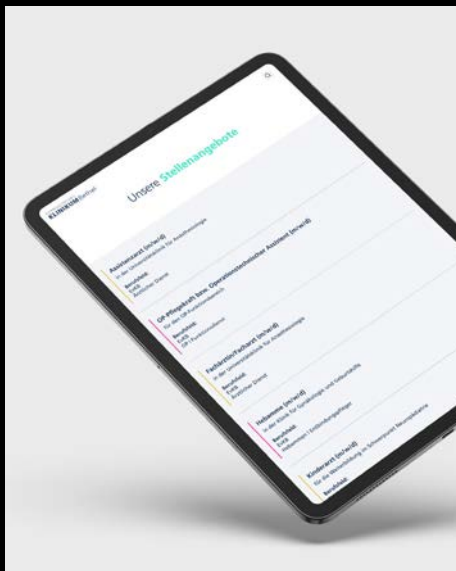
KLINIKUM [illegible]

Unsere Stellenangebote

Assistenzarzt (m/w/d)
in der Universitätsklinik für Anästhesiologie
Berufsfeld:
Ärztlicher Dienst

OP-Pflegekraft bzw. Operationstechnischer Assistent (m/w/d)
für den OP-Funktionsdienst
Berufsfeld:
OP-Funktionsdienst

Facharzt/Fachärztin (m/w/d)
in der Universitätsklinik für Anästhesiologie
Berufsfeld:
Ärztlicher Dienst

Hebamme (m/w/d)
in der Klinik für Gynäkologie und Geburtshilfe
Berufsfeld:
Hebammen / Entbindungspfleger

Kinderarzt (m/w/d)
für die Weiterbildung im Schwerpunkt Neonatologie
Berufsfeld: